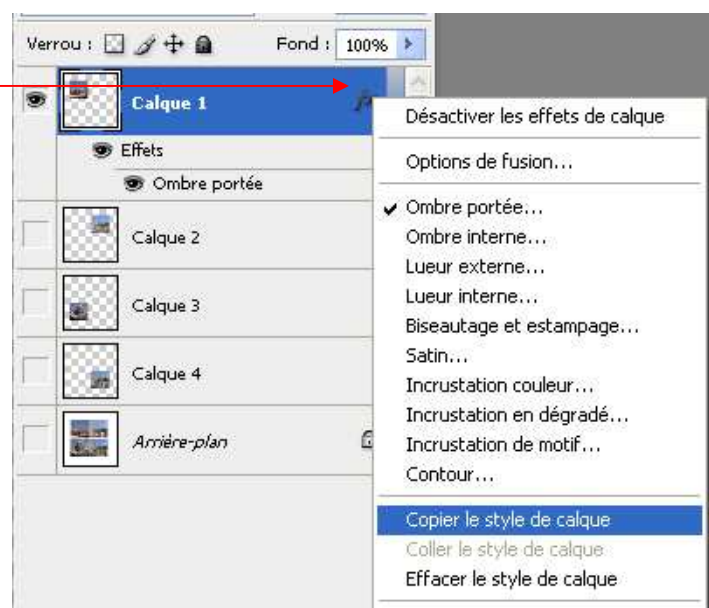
Verrou : Fond : 100%

Calque 1
Effets
Ombre portée
Calque 2
Calque 3
Calque 4
Arrière-plan

Désactiver les effets de calque
Options de fusion...
✓ Ombre portée...
Ombre interne...
Lueur externe...
Lueur interne...
Biseautage et estampage...
Satin...
Incrustation couleur...
Incrustation en dégradé...
Incrustation de motif...
Contour...
Copier le style de calque
Coller le style de calque
Effacer le style de calque